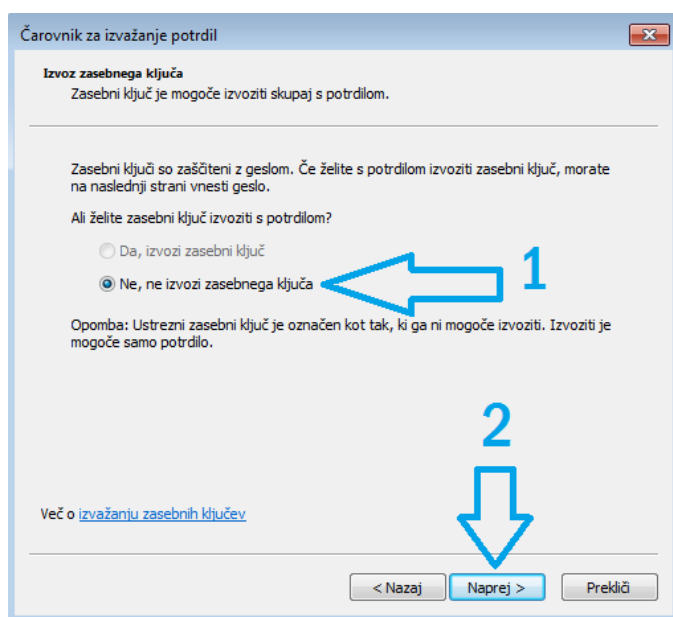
Čarovnik za izvažanje potrdil

Izvoz zasebnega ključa
Zasebni ključ je mogoče izvoziti skupaj s potrdilom.

Zasebni ključi so zaščiteni z geslom. Če želite s potrdilom izvoziti zasebni ključ, morate na naslednji strani vnesti geslo.

Ali želite zasebni ključ izvoziti s potrdilom?

Da, izvozi zasebni ključ

Ne, ne izvozi zasebnega ključa

1

Opomba: Ustrezni zasebni ključ je označen kot tak, ki ga ni mogoče izvoziti. Izvoziti je mogoče samo potrdilo.

2

Več o izvažanju zasebnih ključev

< Nazaj | Naprej > | Prekliči